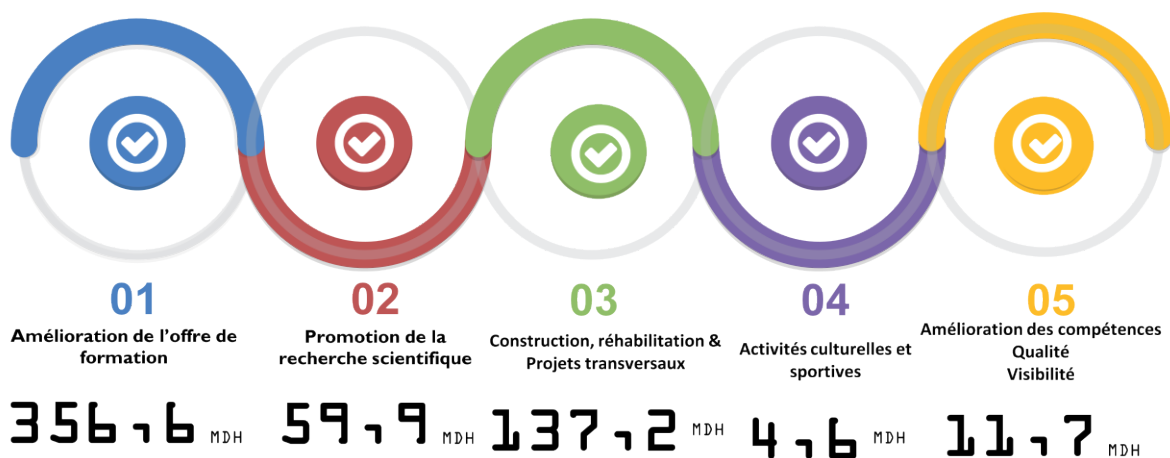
01
Amélioration de l'offre de formation

356,6 MDH

02
Promotion de la recherche scientifique

59,9 MDH

03
Construction, réhabilitation & Projets transversaux

137,2 MDH

04
Activités culturelles et sportives

4,6 MDH

05
Amélioration des compétences
Qualité
Visibilité

11,7 MDH